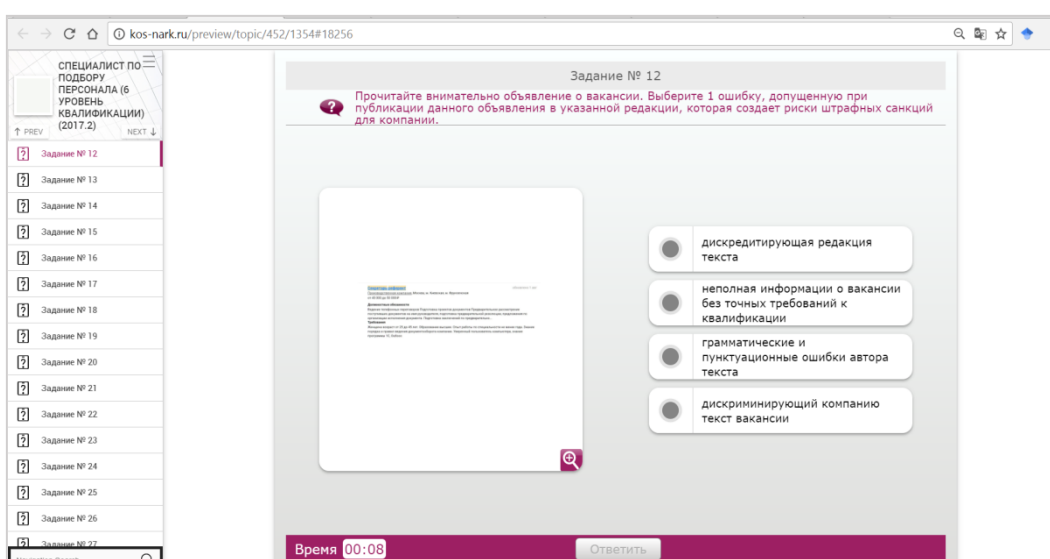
kos-nark.ru/preview/topic/452/1354#18256

СПЕЦИАЛИСТ ПО ПОДБОРУ ПЕРСОНАЛА (6 УРОВЕНЬ КВАЛИФИКАЦИИ) (2017.2)

↑ PREV NEXT ↓

Задание № 12
Задание № 13
Задание № 14
Задание № 15
Задание № 16
Задание № 17
Задание № 18
Задание № 19
Задание № 20
Задание № 21
Задание № 22
Задание № 23
Задание № 24
Задание № 25
Задание № 26
Задание № 27

Задание № 12

Прочитайте внимательно объявление о вакансии. Выберите 1 ошибку, допущенную при публикации данного объявления в указанной редакции, которая создает риски штрафных санкций для компании.

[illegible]

дискредитирующая редакция текста

неполная информации о вакансии без точных требований к квалификации

грамматические и пунктуационные ошибки автора текста

дискриминирующий компанию текст вакансии

Время 00:08

Ответить